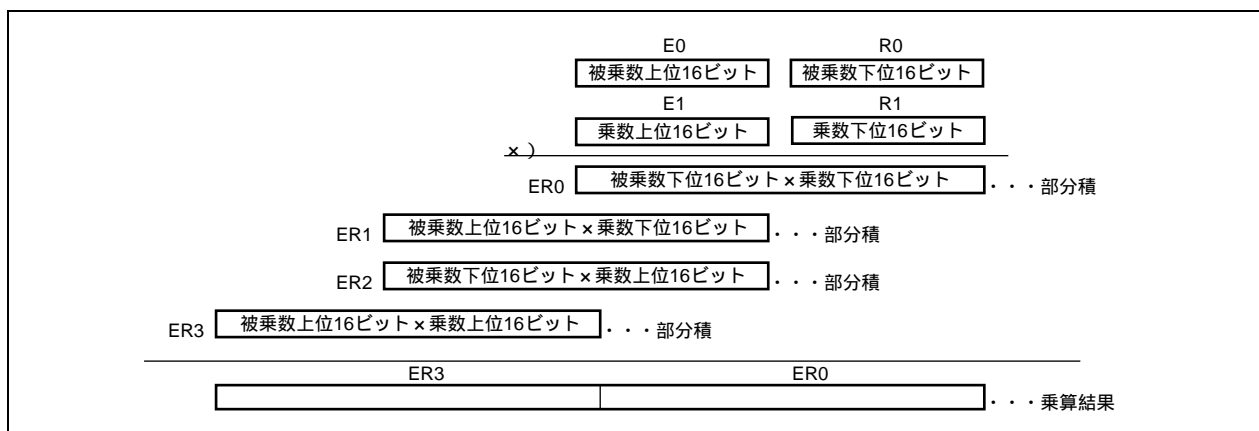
E0
被乗数上位16ビット

R0
被乗数下位16ビット

E1
乗数上位16ビット

R1
乗数下位16ビット

×)

ER0 被乗数下位16ビット×乗数下位16ビット ・・・部分積

ER1 被乗数上位16ビット×乗数下位16ビット ・・・部分積

ER2 被乗数下位16ビット×乗数上位16ビット ・・・部分積

ER3 被乗数上位16ビット×乗数上位16ビット ・・・部分積

ER3 ER0 ・・・乗算結果